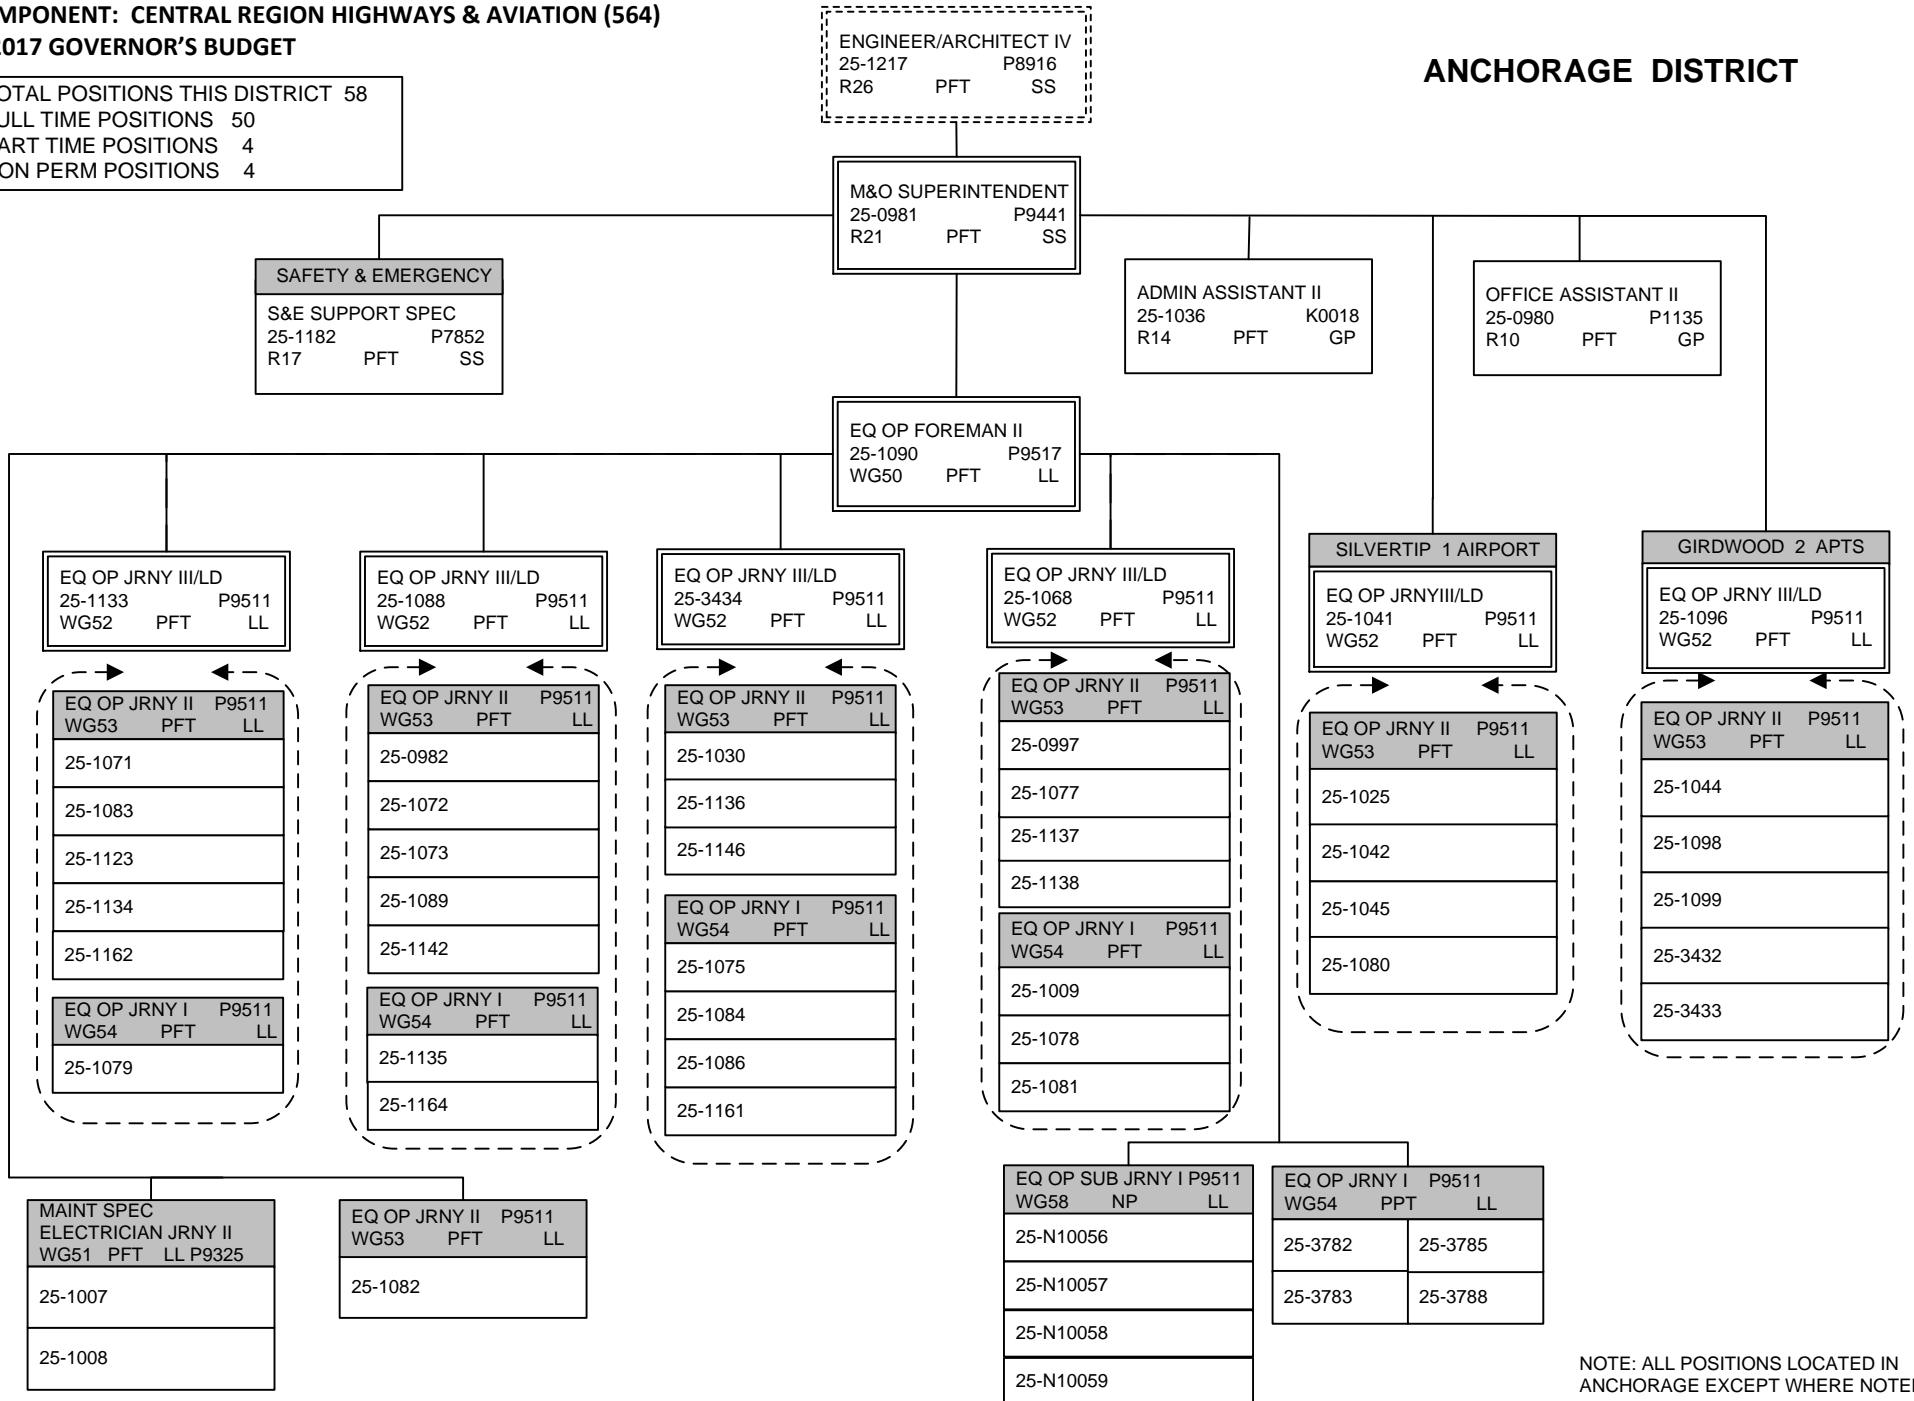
MPONENT: CENTRAL REGION HIGHWAYS & AVIATION (564)
017 GOVERNOR'S BUDGET

OTAL POSITIONS THIS DISTRICT 58
ULL TIME POSITIONS 50
ART TIME POSITIONS 4
ON PERM POSITIONS 4

ENGINEER/ARCHITECT IV
25-1217 P8916
R26 PFT SS

ANCHORAGE DISTRICT

M&O SUPERINTENDENT
25-0981 P9441
R21 PFT SS

SAFETY & EMERGENCY
S&E SUPPORT SPEC
25-1182 P7852
R17 PFT SS

ADMIN ASSISTANT II
25-1036 K0018
R14 PFT GP

OFFICE ASSISTANT II
25-0980 P1135
R10 PFT GP

EQ OP FOREMAN II
25-1090 P9517
WG50 PFT LL

EQ OP JRNY III/LD
25-1133 P9511
WG52 PFT LL

EQ OP JRNY II P9511
WG53 PFT LL
25-1071
25-1083
25-1123
25-1134
25-1162

EQ OP JRNY I P9511
WG54 PFT LL
25-1079

EQ OP JRNY III/LD
25-1088 P9511
WG52 PFT LL

EQ OP JRNY II P9511
WG53 PFT LL
25-0982
25-1072
25-1073
25-1089
25-1142

EQ OP JRNY I P9511
WG54 PFT LL
25-1135
25-1164

EQ OP JRNY III/LD
25-3434 P9511
WG52 PFT LL

EQ OP JRNY II P9511
WG53 PFT LL
25-1030
25-1136
25-1146

EQ OP JRNY I P9511
WG54 PFT LL
25-1075
25-1084
25-1086
25-1161

EQ OP JRNY III/LD
25-1068 P9511
WG52 PFT LL

EQ OP JRNY II P9511
WG53 PFT LL
25-0997
25-1077
25-1137
25-1138

EQ OP JRNY I P9511
WG54 PFT LL
25-1009
25-1078
25-1081

SILVERTIP 1 AIRPORT
EQ OP JRNYIII/LD
25-1041 P9511
WG52 PFT LL

EQ OP JRNY II P9511
WG53 PFT LL
25-1025
25-1042
25-1045
25-1080

GIRDWOOD 2 APTS
EQ OP JRNY III/LD
25-1096 P9511
WG52 PFT LL

EQ OP JRNY II P9511
WG53 PFT LL
25-1044
25-1098
25-1099
25-3432
25-3433

MAINT SPEC
ELECTRICIAN JRNY II
WG51 PFT LL P9325
25-1007
25-1008

EQ OP JRNY II P9511
WG53 PFT LL
25-1082

EQ OP SUB JRNY I P9511
WG58 NP LL
25-N10056
25-N10057
25-N10058
25-N10059

EQ OP JRNY I P9511
WG54 PPT LL
| 25-3782 | 25-3785 |
|---|---|
| 25-3783 | 25-3788 |

NOTE: ALL POSITIONS LOCATED IN ANCHORAGE EXCEPT WHERE NOTE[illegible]